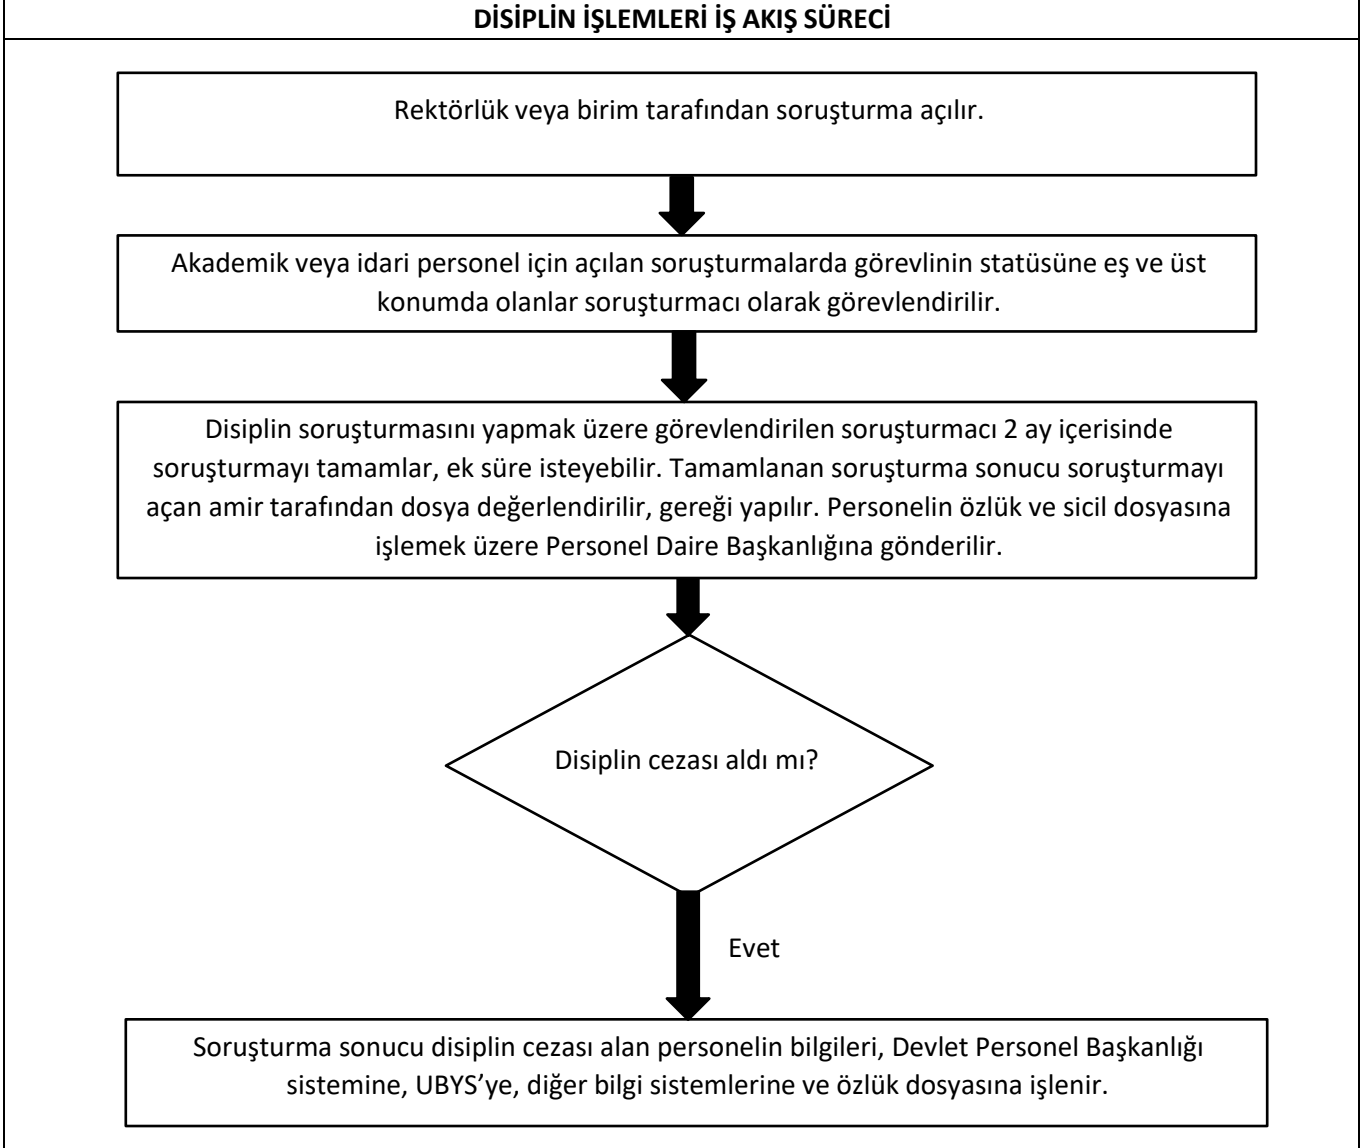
DİSİPLİN İŞLEMLERİ İŞ AKIŞ SÜRECİ

Rektörlük veya birim tarafından soruşturma açılır.

Akademik veya idari personel için açılan soruşturmalarda görevlinin statüsüne eş ve üst konumda olanlar soruşturmacı olarak görevlendirilir.

Disiplin soruşturmasını yapmak üzere görevlendirilen soruşturmacı 2 ay içerisinde soruşturmayı tamamlar, ek süre isteyebilir. Tamamlanan soruşturma sonucu soruşturmayı açan amir tarafından dosya değerlendirilir, gereği yapılır. Personelin özlük ve sicil dosyasına işlemek üzere Personel Daire Başkanlığına gönderilir.

Disiplin cezası aldı mı?

Evet

Soruşturma sonucu disiplin cezası alan personelin bilgileri, Devlet Personel Başkanlığı sistemine, UBYS'ye, diğer bilgi sistemlerine ve özlük dosyasına işlenir.